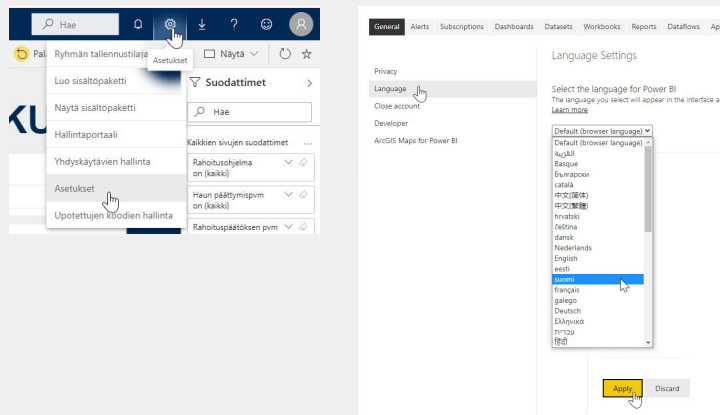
Hae

Asetukset

Pal

Ryhmän tallennustila

Luo sisältöpaketti

Näytä sisältöpaketti

Hallintaportaali

Yhdyskäytävien hallinta

Asetukset

Upotettujen koodien hallinta

Näytä

Suodattimet

Hae

Kaikkien sivujen suodattimet

Rahoitusohjelma
on (kaikki)

Haun päättymispvm
on (kaikki)

Rahoituspäätöksen pvm

KU

General Alerts Subscriptions Dashboards Datasets Workbooks Reports Dataflows Ap

Privacy

Language

Close account

Developer

ArcGIS Maps for Power BI

Language Settings

Select the language for Power BI
The language you select will appear in the interface a
Learn more

Default (browser language)

Default (browser language)
العربية
Basque
Български
català
中文(简体)
中文(繁體)
hrvatski
čeština
dansk
Nederlands
English
eesti
suomi
français
galego
Deutsch
Ελληνικά
עברית
हिंदी

Apply Discard